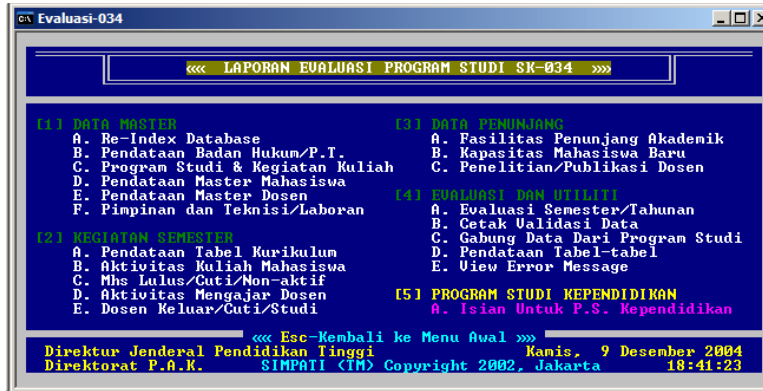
Evaluasi-034

««« LAPORAN EVALUASI PROGRAM STUDI SK-034 »»»

[1] DATA MASTER
A. Re-Index Database
B. Pendataan Badan Hukum/P.T.
C. Program Studi & Kegiatan Kuliah
D. Pendataan Master Mahasiswa
E. Pendataan Master Dosen
F. Pimpinan dan Teknisi/Laboran

[2] KEGIATAN SEMESTER
A. Pendataan Tabel Kurikulum
B. Aktivitas Kuliah Mahasiswa
C. Mhs Lulus/Cuti/Non-aktif
D. Aktivitas Mengajar Dosen
E. Dosen Keluar/Cuti/Studi

[3] DATA PENUNJANG
A. Fasilitas Penunjang Akademik
B. Kapasitas Mahasiswa Baru
C. Penelitian/Publikasi Dosen

[4] EVALUASI DAN UTILITI
A. Evaluasi Semester/Tahunan
B. Cetak Validasi Data
C. Gabung Data Dari Program Studi
D. Pendataan Tabel-tabel
E. View Error Message

[5] PROGRAM STUDI KEPENDIDIKAN
A. Isian Untuk P.S. Kependidikan

««« Esc-Kembali ke Menu Awal »»»
Direktur Jenderal Pendidikan Tinggi Kamis, 9 Desember 2004
Direktorat P.A.K. SIMPATI (TM) Copyright 2002, Jakarta 18:41:23